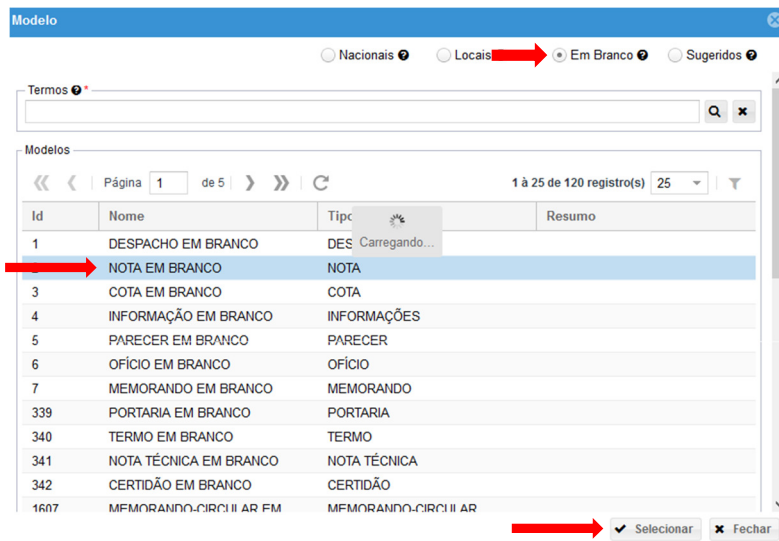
Modelo

Nacionais ❓ Locais Em Branco ❓ Sugeridos ❓

Termos ❓ *

Modelos

Página 1 de 5

1 à 25 de 120 registro(s) 25

Carregando...

| Id | Nome | Tipo | Resumo |
|---|---|---|---|
| 1 | DESPACHO EM BRANCO | DES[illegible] | |
| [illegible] | NOTA EM BRANCO | NOTA | |
| 3 | COTA EM BRANCO | COTA | |
| 4 | INFORMAÇÃO EM BRANCO | INFORMAÇÕES | |
| 5 | PARECER EM BRANCO | PARECER | |
| 6 | OFÍCIO EM BRANCO | OFÍCIO | |
| 7 | MEMORANDO EM BRANCO | MEMORANDO | |
| 339 | PORTARIA EM BRANCO | PORTARIA | |
| 340 | TERMO EM BRANCO | TERMO | |
| 341 | NOTA TÉCNICA EM BRANCO | NOTA TÉCNICA | |
| 342 | CERTIDÃO EM BRANCO | CERTIDÃO | |
| 1607 | MEMORANDO-CIRCULAR EM | MEMORANDO-CIRCULAR | |

Selecionar Fechar